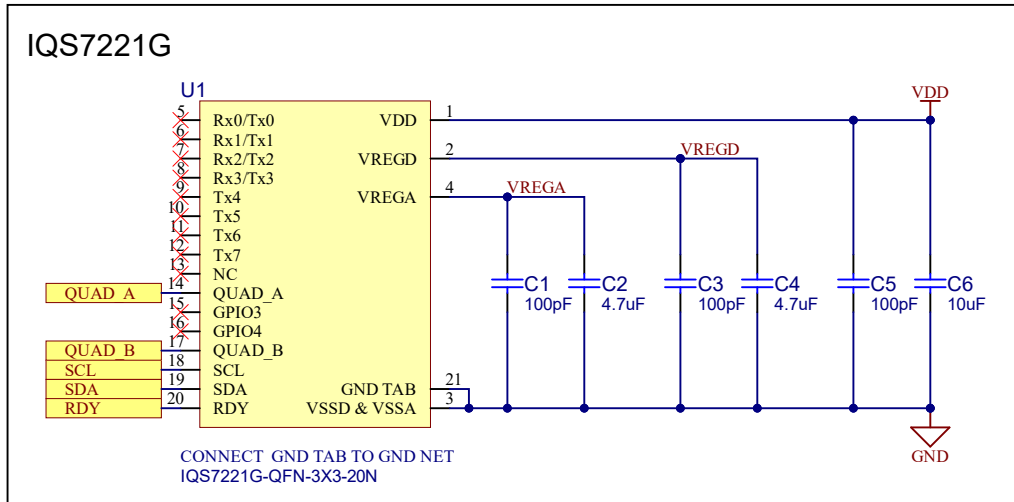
IQS7221G

U1

5 Rx0/Tx0
6 Rx1/Tx1
7 Rx2/Tx2
8 Rx3/Tx3
9 Tx4
10 Tx5
11 Tx6
12 Tx7
13 NC
14 QUAD_A
15 GPIO3
16 GPIO4
17 QUAD_B
18 SCL
19 SDA
20 RDY

VDD 1
VREGD 2
VREGA 4
GND TAB 21
VSSD & VSSA 3

QUAD_A
QUAD_B
SCL
SDA
RDY

VDD
VREGD
VREGA

C1 100pF
C2 4.7uF
C3 100pF
C4 4.7uF
C5 100pF
C6 10uF

GND

CONNECT GND TAB TO GND NET
IQS7221G-QFN-3X3-20N